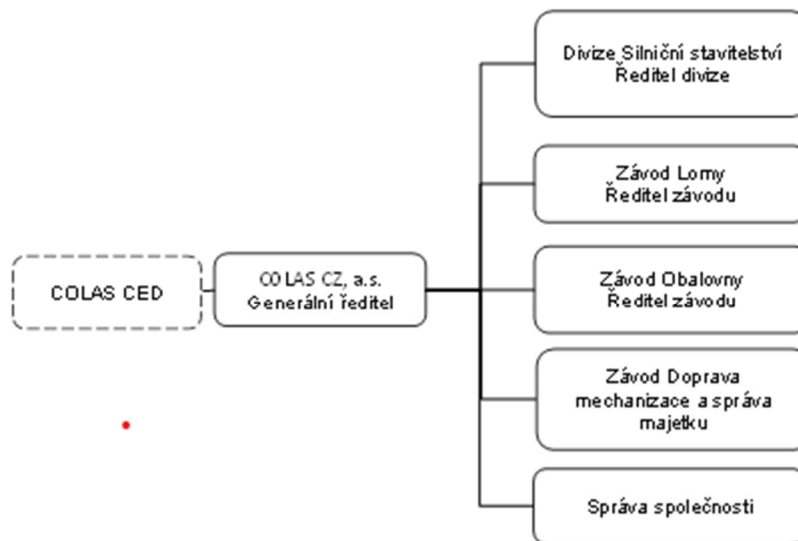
COLAS CED

COLAS CZ, a.s.
Generální ředitel

Divize Silniční stavitelství
Ředitel divize

Závod Lomy
Ředitel závodu

Závod Obalovny
Ředitel závodu

Závod Doprava
mechanizace a správa
majetku

Správa společnosti